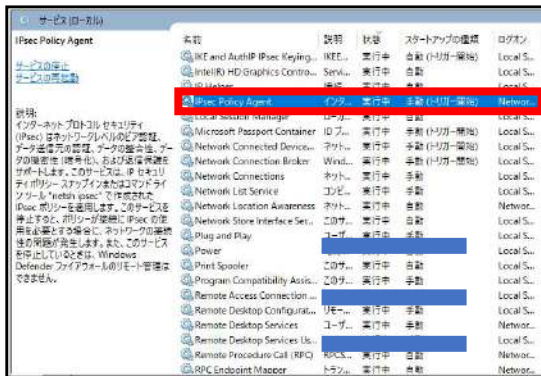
サービス (ローカル)

IPsec Policy Agent

サービスの停止
サービスの再起動

説明:
インターネット プロトコル セキュリティ (IPsec) はネットワークレベルのピア認証、データ送信元の認証、データの整合性、データの機密性 (暗号化)、および応答保護をサポートします。このサービスは、IP セキュリティ ポリシー スナップインまたはコマンドライン ツール "netsh ipsec" で作成された IPsec ポリシーを適用します。このサービスを停止すると、ポリシーが接続に IPsec の使用を必要とする場合に、ネットワークの接続性の問題が発生します。また、このサービスを停止しているときは、Windows Defender ファイアウォールのリモート管理はできません。

| 名前 | 説明 | 状態 | スタートアップの種類 | ログオン |
|---|---|---|---|---|
| IKE and AuthIP IPsec Keying... | IKEE... | 実行中 | 自動 (トリガー開始) | Local S... |
| Intel(R) HD Graphics Contro... | Servi... | 実行中 | 自動 | Local S... |
| IP Helper | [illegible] | 実行中 | 自動 | Local S... |
| IPsec Policy Agent | インタ... | 実行中 | 手動 (トリガー開始) | Networ... |
| Local Session Manager | コア... | 実行中 | 自動 | Local S... |
| Microsoft Passport Container | ID フ... | 実行中 | 手動 (トリガー開始) | Local S... |
| Network Connected Device... | ネット... | 実行中 | 手動 (トリガー開始) | Local S... |
| Network Connection Broker | Wind... | 実行中 | 手動 (トリガー開始) | Local S... |
| Network Connections | ネット... | 実行中 | 手動 | Local S... |
| Network List Service | コンピ... | 実行中 | 手動 | Local S... |
| Network Location Awareness | ネット... | 実行中 | 自動 | Networ... |
| Network Store Interface Set... | このサ... | 実行中 | 自動 | Local S... |
| Plug and Play | ユーザ... | 実行中 | 手動 | Local S... |
| Power | | | | Local S... |
| Print Spooler | このサ... | 実行中 | 自動 | Local S... |
| Program Compatibility Assis... | このサ... | 実行中 | 自動 | Local S... |
| Remote Access Connection ... | | | | Local S... |
| Remote Desktop Configurat... | リモー... | 実行中 | 手動 | Local S... |
| Remote Desktop Services | ユーザ... | 実行中 | 手動 | Networ... |
| Remote Desktop Services Us... | | | | Local S... |
| Remote Procedure Call (RPC) | RPCS... | 実行中 | 自動 | Networ... |
| RPC Endpoint Mapper | トラン... | 実行中 | 自動 | Networ... |